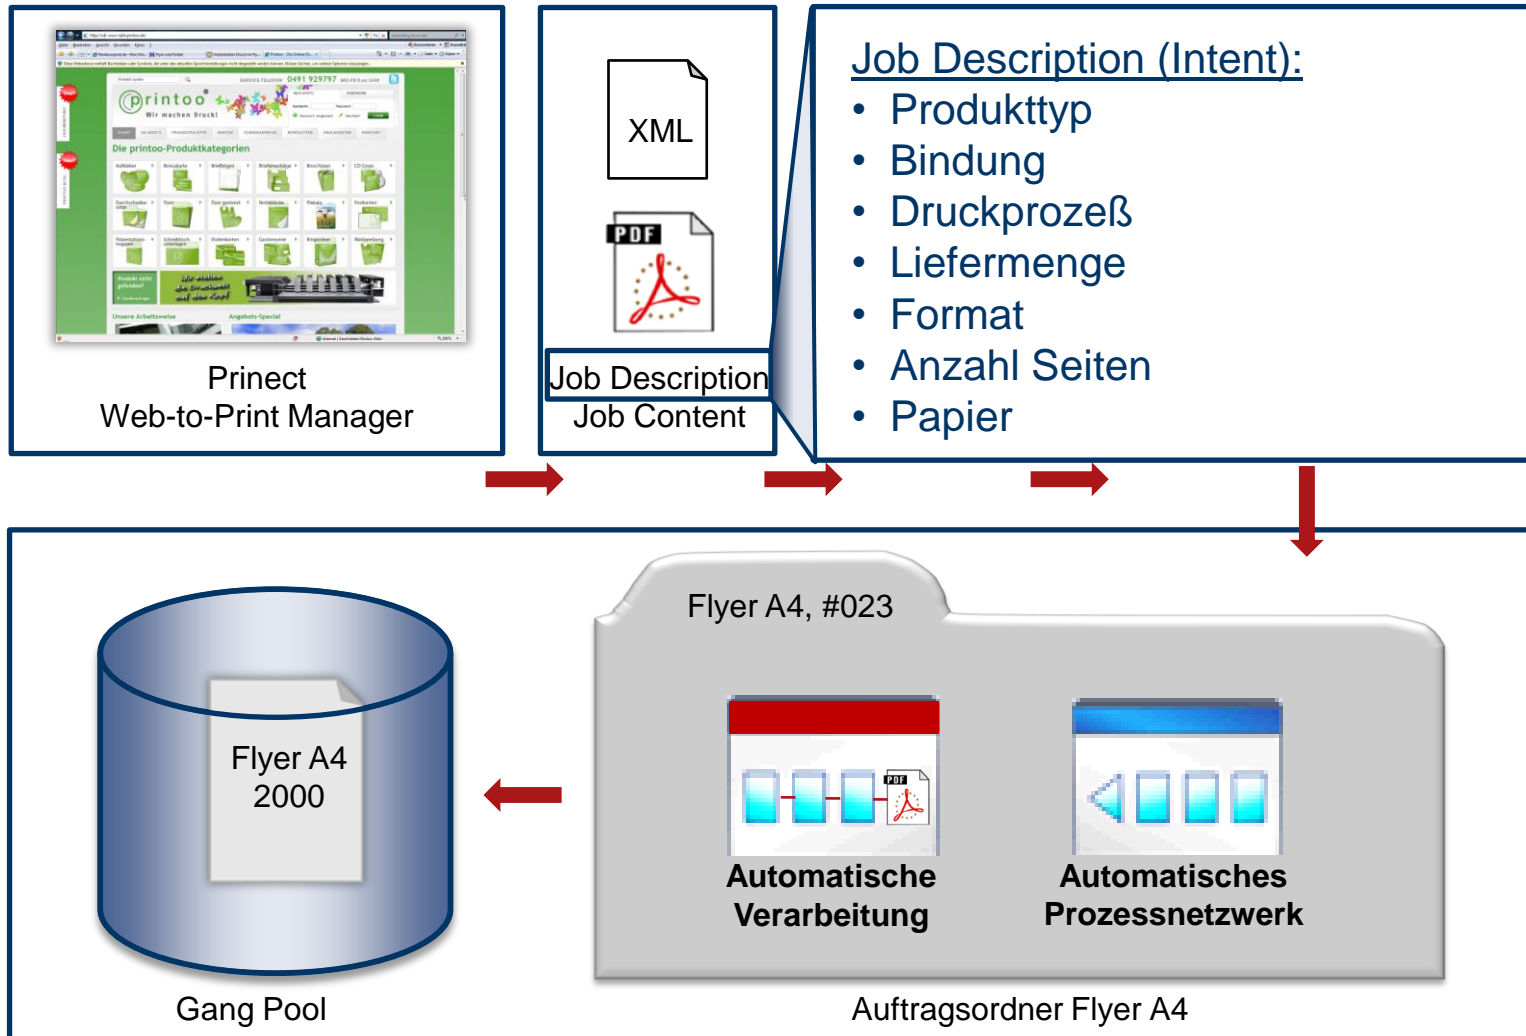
printoo
Wir machen Druck!
Die printoo-Produktkategorien

Prinect
Web-to-Print Manager

XML

PDF

Job Description
Job Content

Job Description (Intent):
• Produkttyp
• Bindung
• Druckprozeß
• Liefermenge
• Format
• Anzahl Seiten
• Papier

Flyer A4
2000

Gang Pool

Flyer A4, #023

PDF

Automatische Verarbeitung

Automatisches Prozessnetzwerk

Auftragsordner Flyer A4